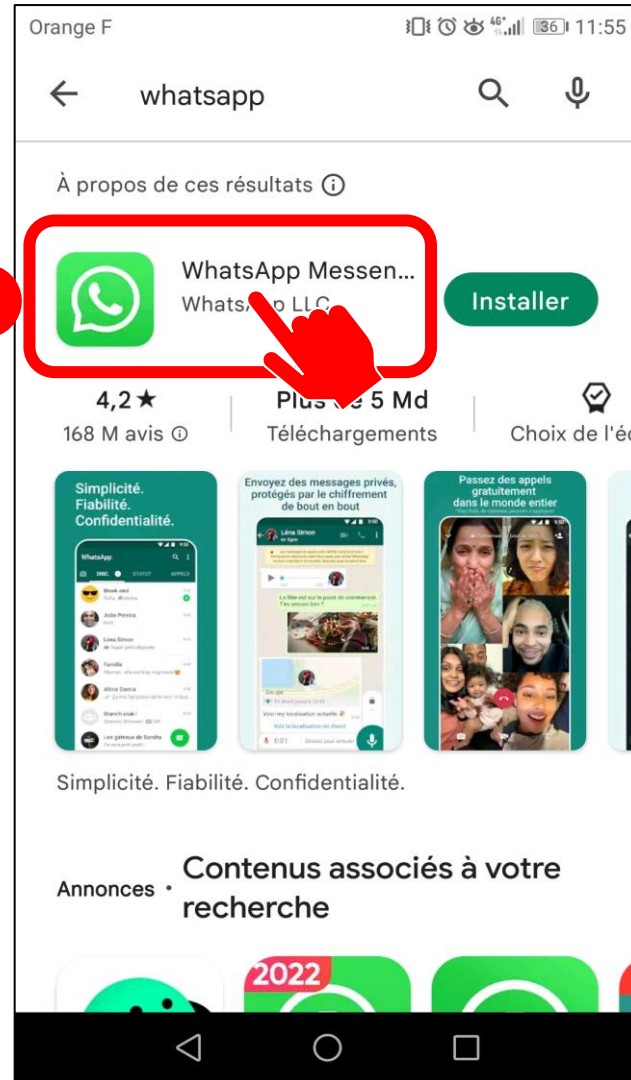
Orange F 36 11:55

whatsapp

À propos de ces résultats

WhatsApp Messen...
WhatsA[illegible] LLC

Installer

4,2★
168 M avis

Plus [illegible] 5 Md
Téléchargements

Choix de l'é

Simplicité. Fiabilité. Confidentialité.

Envoyez des messages privés, protégés par le chiffrement de bout en bout

Passez des appels gratuitement dans le monde entier

Simplicité. Fiabilité. Confidentialité.

Annonces • Contenus associés à votre recherche

2022